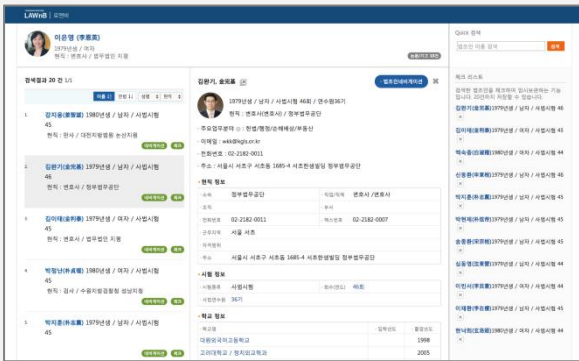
LAWnB 로앤비

이은영 (李恩英)
1979년생 / 여자
현직 : 변호사 / 법무법인 지평

Quick 검색
법조인 이름 검색
검색

검색결과 20 건 1/1

1 강지웅(姜智雄) 1980년생 / 남자 / 사법시험 45
현직 : 판사 / 대전지방법원 논산지원

2 김한기(金漢基) 1979년생 / 남자 / 사법시험 46
현직 : 변호사 / 정부법무공단

3 김이태(金利泰) 1979년생 / 여자 / 사법시험 45
현직 : 변호사 / 법무법인 지평

4 박형남(朴亨南) 1980년생 / 남자 / 사법시험 45
현직 : 검사 / 수원지방검찰청 성남지청

5 박지훈(朴志薰) 1979년생 / 남자 / 사법시험 45

김한기, 金漢基

1979년생 / 남자 / 사법시험 46회 / 연수원36기
현직 : 변호사(변호사) / 정부법무공단

· 주요업무분야 : 헌법/행정/손해배상/부동산
· 이메일 : wkk@lgis.or.kr
· 전화번호 : 02-2182-0011
· 주소 : 서울시 서초구 서초동 1685-4 서초현대빌딩 정부법무공단

· 현직 정보
| | 정부법무공단 | 직업/직위 | 변호사 / 변호사 |
|---|---|---|---|
| 전화번호 | 02-2182-0011 | 팩스번호 | 02-2182-0007 |
| 근무지역 | 서울 서초 | | |
| 주소 | 서울시 서초구 서초동 1685-4 서초현대빌딩 정부법무공단 | | |

· 시험 정보
| 시험종류 | 사법시험 | 회수(연도) | 46회 |
|---|---|---|---|
| 사법연수원 | 36기 | | |

· 학교 정보
| 학교명 | 입학년도 | 졸업년도 |
|---|---|---|
| 대원외국어고등학교 | | 1998 |
| 고려대학교 / 정치외교학과 | | 2005 |

체크 리스트
김한기(金漢基) 1979년생 / 남자 / 사법시험 46
김이태(金利泰) 1979년생 / 여자 / 사법시험 45
백숙종(白淑鍾) 1980년생 / 여자 / 사법시험 44
신동원(申東元) 1979년생 / 남자 / 사법시험 45
박지훈(朴志薰) 1979년생 / 남자 / 사법시험 45
박현제(朴賢濟) 1979년생 / 남자 / 사법시험 44
송종환(宋鍾煥) 1979년생 / 남자 / 사법시험 44
심동영(沈東英) 1979년생 / 남자 / 사법시험 44
이진서(李鎭瑞) 1979년생 / 여자 / 사법시험 44
박지훈(朴志薰) 1979년생 / 남자 / 사법시험 44
현낙희(玄洛熙) 1979년생 / 여자 / 사법시험 44